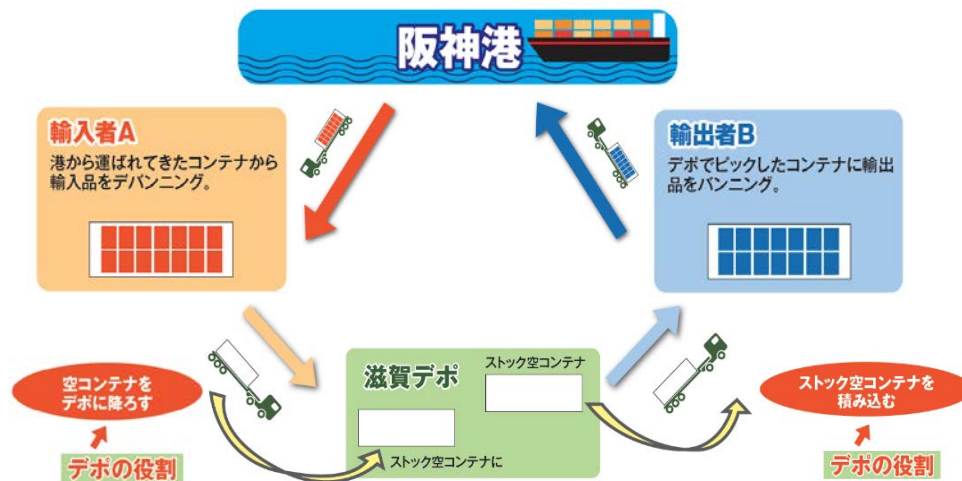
阪神港

輸入者A
港から運ばれてきたコンテナから輸入品をデバンニング。

輸出者B
デポでピックしたコンテナに輸出品をバンニング。

滋賀デポ
ストック空コンテナ
ストック空コンテナに

空コンテナをデポに降ろす

デポの役割

ストック空コンテナを積み込む

デポの役割